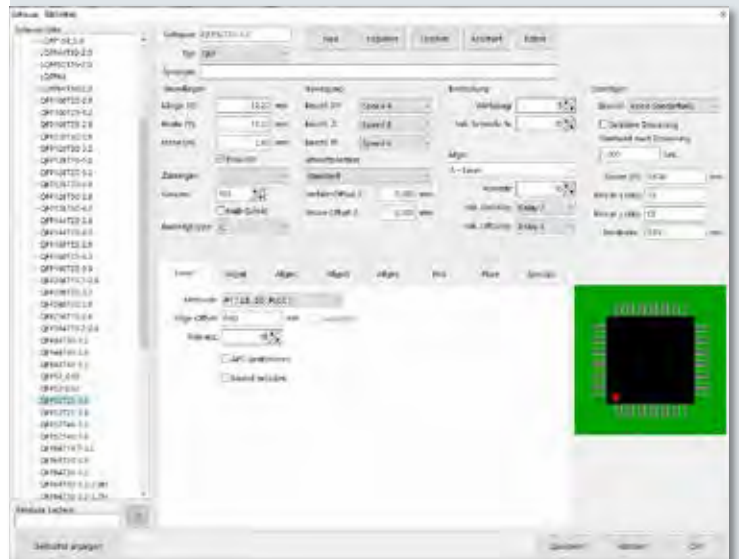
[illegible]

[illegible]

LQFP64

Typ: QFP

Abmessungen

Länge (X): 12,00 mm

Breite (Y): 12,00 mm

Höhe (Z): 1,60 mm

Bauteil Schalten

Zuordnungen

Anzahl: 100

Modus: Standard

Laser

Aperture: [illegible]

Füge offset: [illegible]

Toleranz: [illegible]

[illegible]

Schaltfeld anzeigen

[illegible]

Abbruch

OK